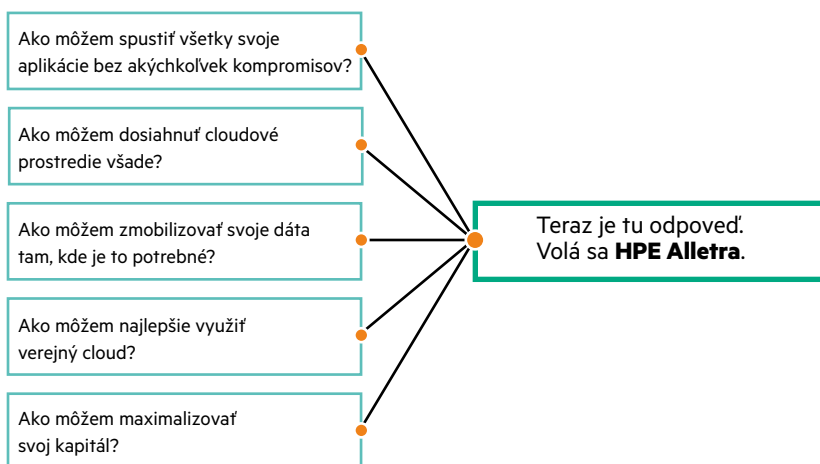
Ako môžem spustiť všetky svoje aplikácie bez akýchkoľvek kompromisov?

Ako môžem dosiahnuť cloudové prostredie všade?

Ako môžem zmobilizovať svoje dáta tam, kde je to potrebné?

Ako môžem najlepšie využiť verejný cloud?

Ako môžem maximalizovať svoj kapitál?

Teraz je tu odpoveď. Volá sa **HPE Alletra**.